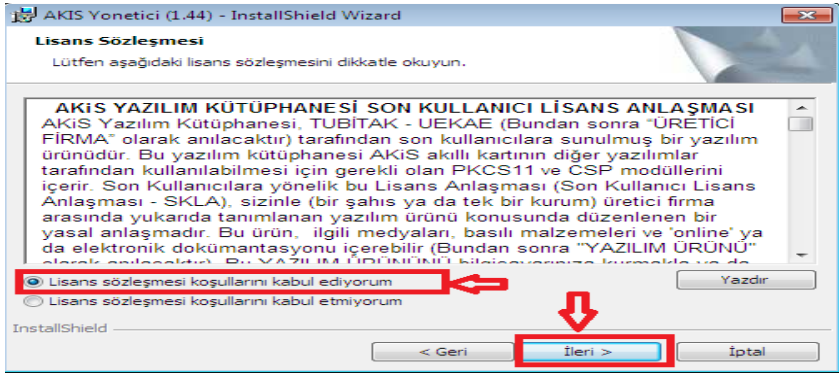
AKIS Yonetici (1.44) - InstallShield Wizard

Lisans Sözleşmesi

Lütfen aşağıdaki lisans sözleşmesini dikkatle okuyun.

AKiS YAZILIM KÜTÜPHANESİ SON KULLANICI LİSANS ANLAŞMASI
AKiS Yazılım Kütüphanesi, TUBİTAK - UEKAE (Bundan sonra "ÜRETİCİ FİRMA" olarak anılacaktır) tarafından son kullanıcılara sunulmuş bir yazılım ürünüdür. Bu yazılım kütüphanesi AKiS akıllı kartının diğer yazılımlar tarafından kullanılabilmesi için gerekli olan PKCS11 ve CSP modüllerini içerir. Son Kullanıcılara yönelik bu Lisans Anlaşması (Son Kullanıcı Lisans Anlaşması - SKLA), sizinle (bir şahıs ya da tek bir kurum) üretici firma arasında yukarıda tanımlanan yazılım ürünü konusunda düzenlenen bir yasal anlaşmadır. Bu ürün, ilgili medyaları, basılı malzemeleri ve 'online' ya da elektronik dokümantasyonu içerebilir (Bundan sonra "YAZILIM ÜRÜNÜ" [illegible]

Lisans sözleşmesi koşullarını kabul ediyorum

Lisans sözleşmesi koşullarını kabul etmiyorum

Yazdır

InstallShield

< Geri

İleri >

İptal